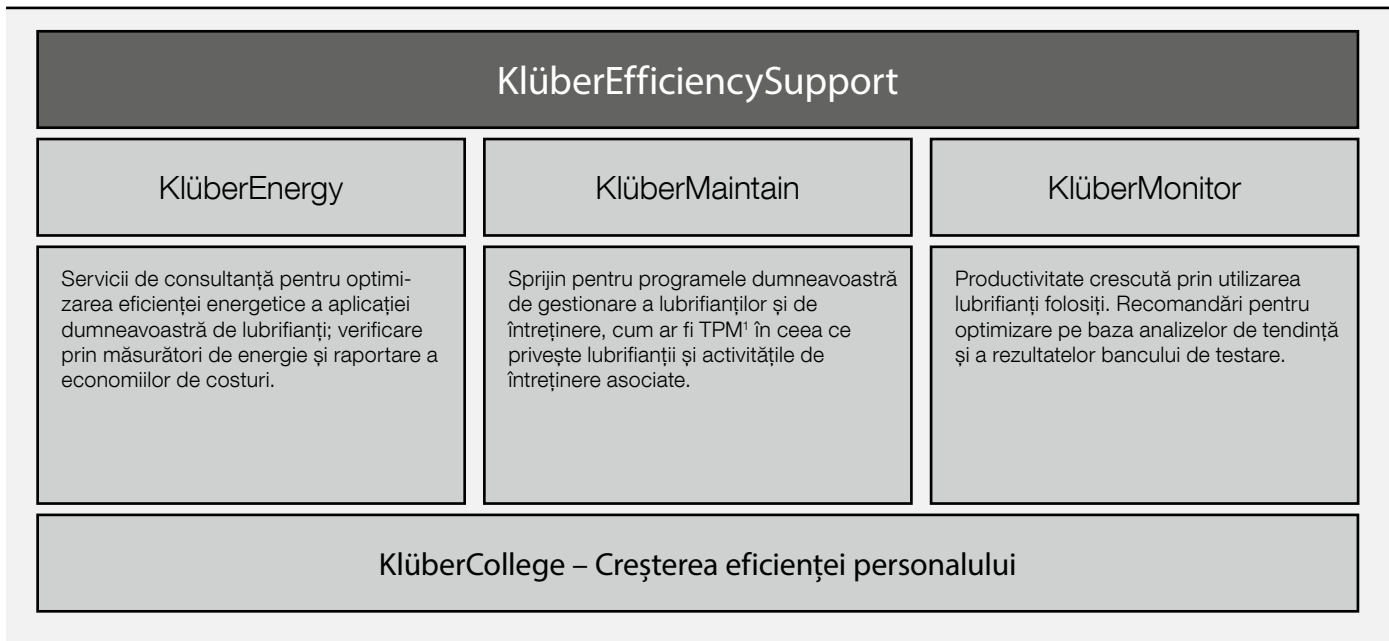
KlüberEfficiencySupport

| KlüberEnergy | KlüberMaintain | KlüberMonitor |
|---|---|---|
| Servicii de consultanță pentru optimizarea eficienței energetice a aplicației dumneavoastră de lubrifianți; verificare prin măsurători de energie și raportare a economiilor de costuri. | Sprijin pentru programele dumneavoastră de gestionare a lubrifianților și de întreținere, cum ar fi TPM$^1$ în ceea ce privește lubrifianții și activitățile de întreținere asociate. | Productivitate crescută prin utilizarea lubrifianți folosiți. Recomandări pentru optimizare pe baza analizelor de tendință și a rezultatelor bancului de testare. |

KlüberCollege – Creșterea eficienței personalului